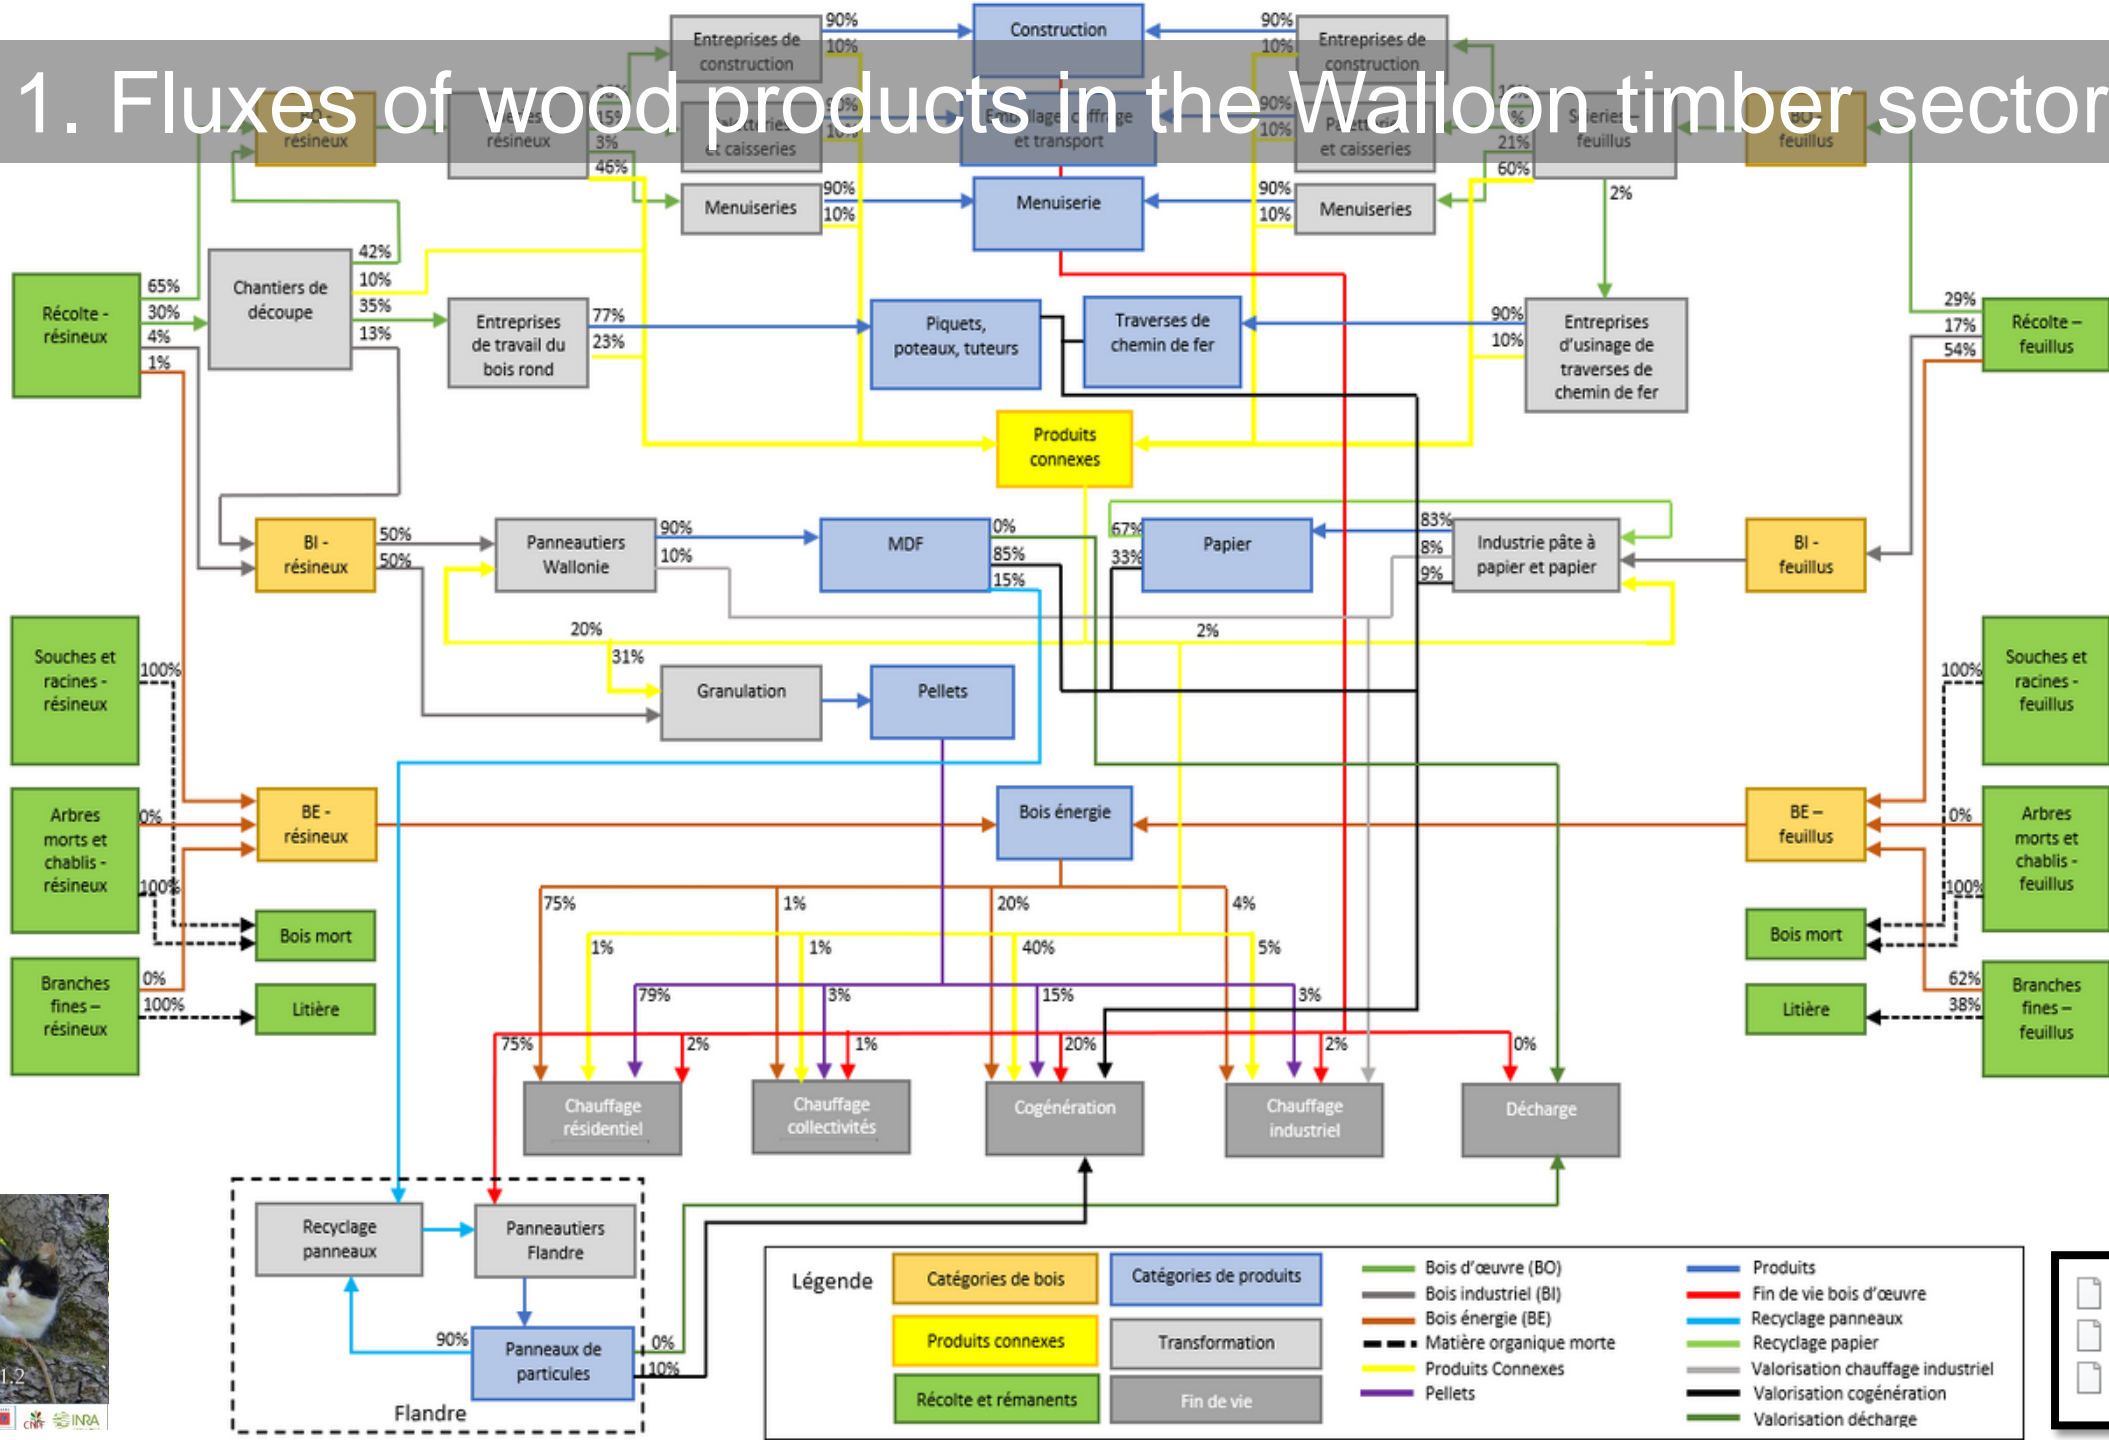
1. Fluxes of wood products in the Walloon timber sector

Entreprises de construction
90%
10%
Construction
90%
10%
Entreprises de construction
résineux
résineux
15%
3%
46%
et caisseries
10%
Emballage coffrage et transport
90%
10%
et caisseries
21%
60%
Scieries feuillus
feuillus
Menuiseries
90%
10%
Menuiserie
90%
10%
Menuiseries
2%
Récolte - résineux
65%
30%
4%
1%
Chantiers de découpe
42%
10%
35%
13%
Entreprises de travail du bois rond
77%
23%
Piquets, poteaux, tuteurs
Traverses de chemin de fer
90%
10%
Entreprises d'usinage de traverses de chemin de fer
29%
17%
54%
Récolte – feuillus
Produits connexes
BI - résineux
50%
50%
Panneautiers Wallonie
90%
10%
MDF
0%
85%
15%
67%
33%
Papier
83%
8%
9%
Industrie pâte à papier et papier
BI - feuillus
20%
31%
2%
Souches et racines - résineux
100%
Granulation
Pellets
Souches et racines - feuillus
100%
Arbres morts et chablis - résineux
0%
100%
BE - résineux
Bois énergie
BE – feuillus
0%
Arbres morts et chablis - feuillus
100%
Bois mort
Bois mort
Branches fines – résineux
0%
100%
Litière
75%
1%
20%
4%
1%
1%
40%
5%
79%
3%
15%
3%
Litière
62%
38%
Branches fines – feuillus
75%
2%
1%
20%
2%
0%
Chauffage résidentiel
Chauffage collectivités
Cogénération
Chauffage industriel
Décharge
Recyclage panneaux
Panneautiers Flandre
90%
Panneaux de particules
0%
10%
Flandre
Légende
Catégories de bois
Catégories de produits
Produits connexes
Transformation
Récolte et rémanents
Fin de vie
Bois d'œuvre (BO)
Bois industriel (BI)
Bois énergie (BE)
Matière organique morte
Produits Connexes
Pellets
Produits
Fin de vie bois d'œuvre
Recyclage panneaux
Recyclage papier
Valorisation chauffage industriel
Valorisation cogénération
Valorisation décharge
1.2
INRA